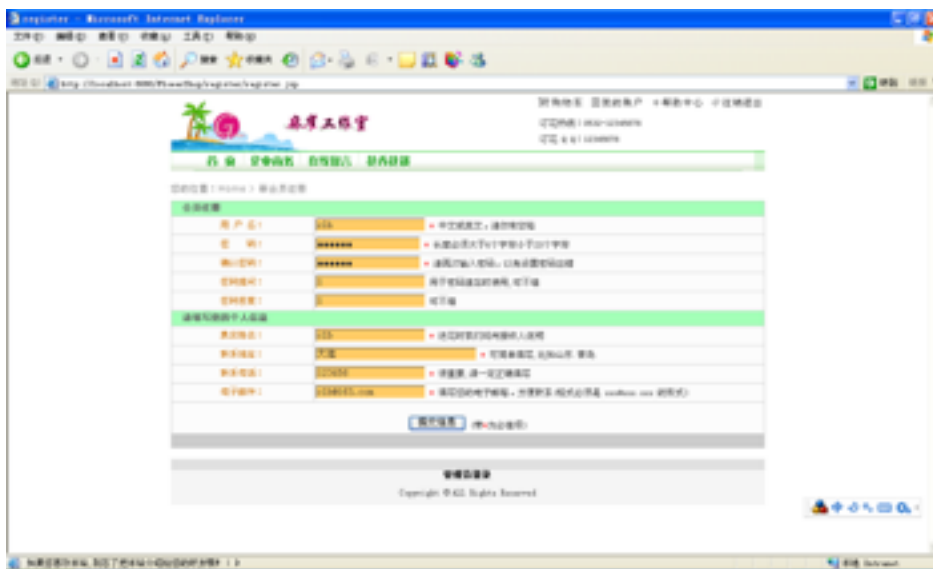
register - Microsoft Internet Explorer

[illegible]

http://localhost:8080/FlowerShop/register/register.jsp

购物车 | 我的帐户 | 帮助中心 | 注销退出

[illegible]

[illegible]

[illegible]

首 页 | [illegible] | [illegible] | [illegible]

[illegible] Home > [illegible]

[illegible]

用 户 名： | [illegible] | * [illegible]
密 码： | ●●●●●●● | * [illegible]
确认密码： | ●●●●●●● | * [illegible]
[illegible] | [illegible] | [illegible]
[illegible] | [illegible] | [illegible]

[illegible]

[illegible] | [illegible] | * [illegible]
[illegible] | 天堂 | * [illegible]
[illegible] | 123456 | * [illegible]
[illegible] | 123@163.com | * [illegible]

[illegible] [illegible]

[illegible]

Copyright © ALL Rights Reserved

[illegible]

本地 Intranet